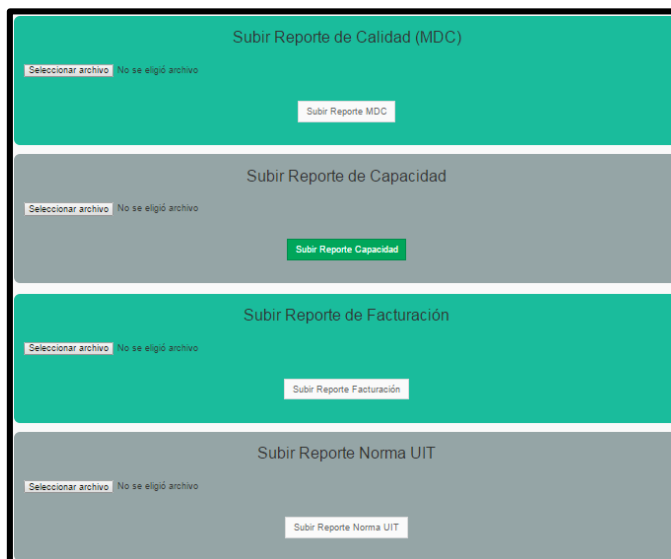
Subir Reporte de Calidad (MDC)

Seleccionar archivo No se eligió archivo

Subir Reporte MDC

Subir Reporte de Capacidad

Seleccionar archivo No se eligió archivo

Subir Reporte Capacidad

Subir Reporte de Facturación

Seleccionar archivo No se eligió archivo

Subir Reporte Facturación

Subir Reporte Norma UIT

Seleccionar archivo No se eligió archivo

Subir Reporte Norma UIT